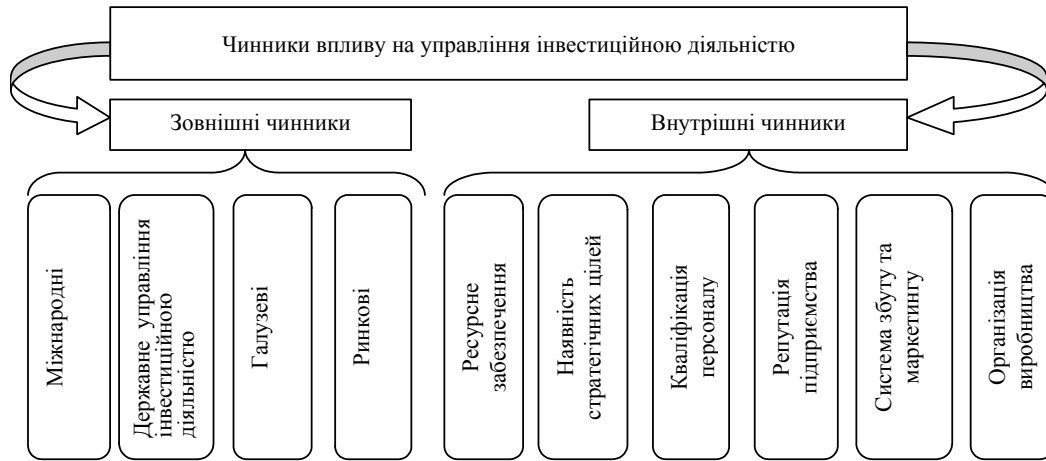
Чинники впливу на управління інвестиційною діяльністю

Зовнішні чинники

Внутрішні чинники

Міжнародні

Державне управління інвестиційною діяльністю

Галузеві

Ринкові

Ресурсне забезпечення

Наявність стратегічних цілей

Кваліфікація персоналу

Репутація підприємства

Система збуту та маркетингу

Організація виробництва